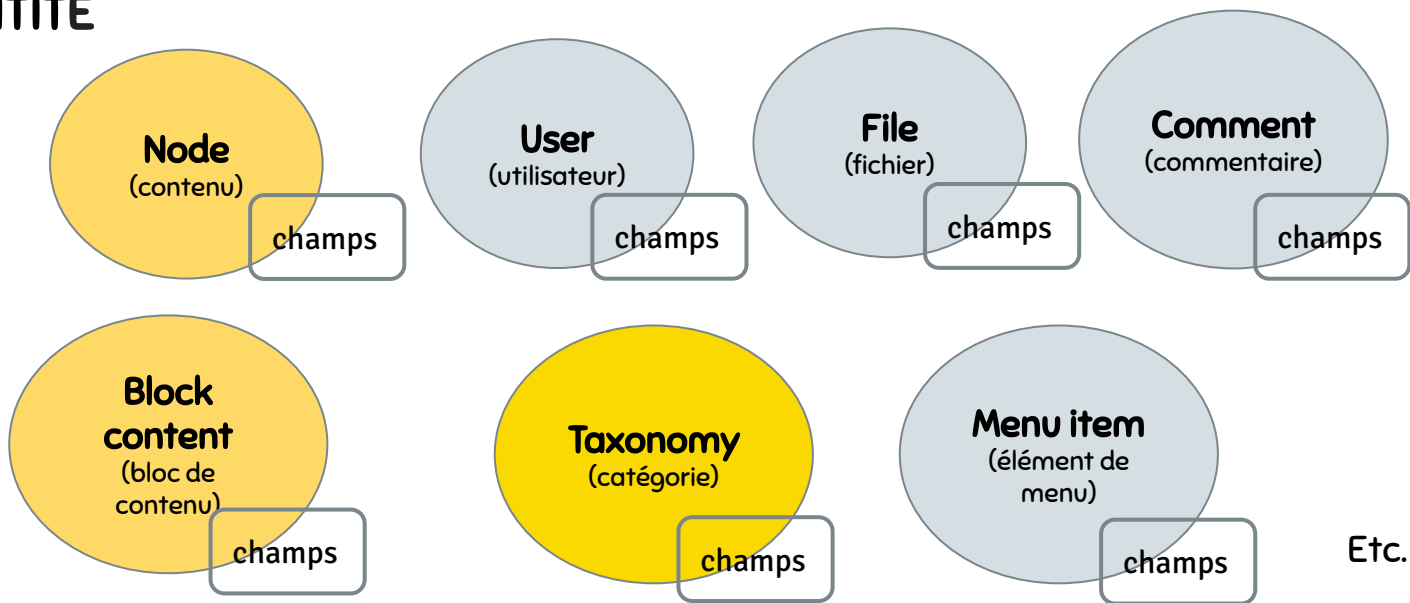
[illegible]TITE

Node
(contenu)
champs

User
(utilisateur)
champs

File
(fichier)
champs

Comment
(commentaire)
champs

Block content
(bloc de contenu)
champs

Taxonomy
(catégorie)
champs

Menu item
(élément de menu)
champs

Etc.